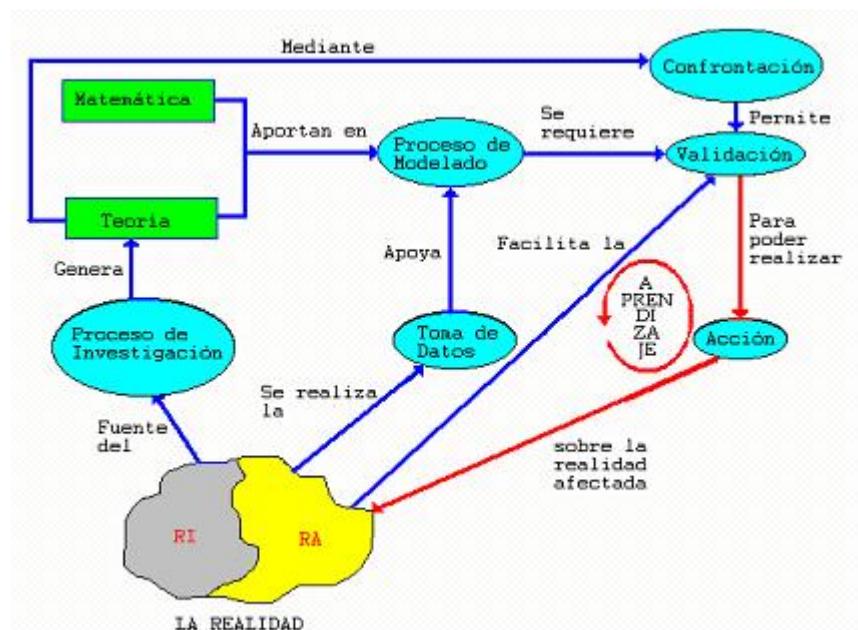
Mediante

Confrontación

Matemática

Aportan en

Proceso de Modelado

Se requiere

Pernite

Validación

Teoría

Apoya

Facilita la

Para poder realizar

Genera

A PREN DI ZA JE

Proceso de Investigación

Toma de Datos

Acción

Se realiza la

Fuente del

sobre la realidad afectada

RI

RA

LA REALIDAD